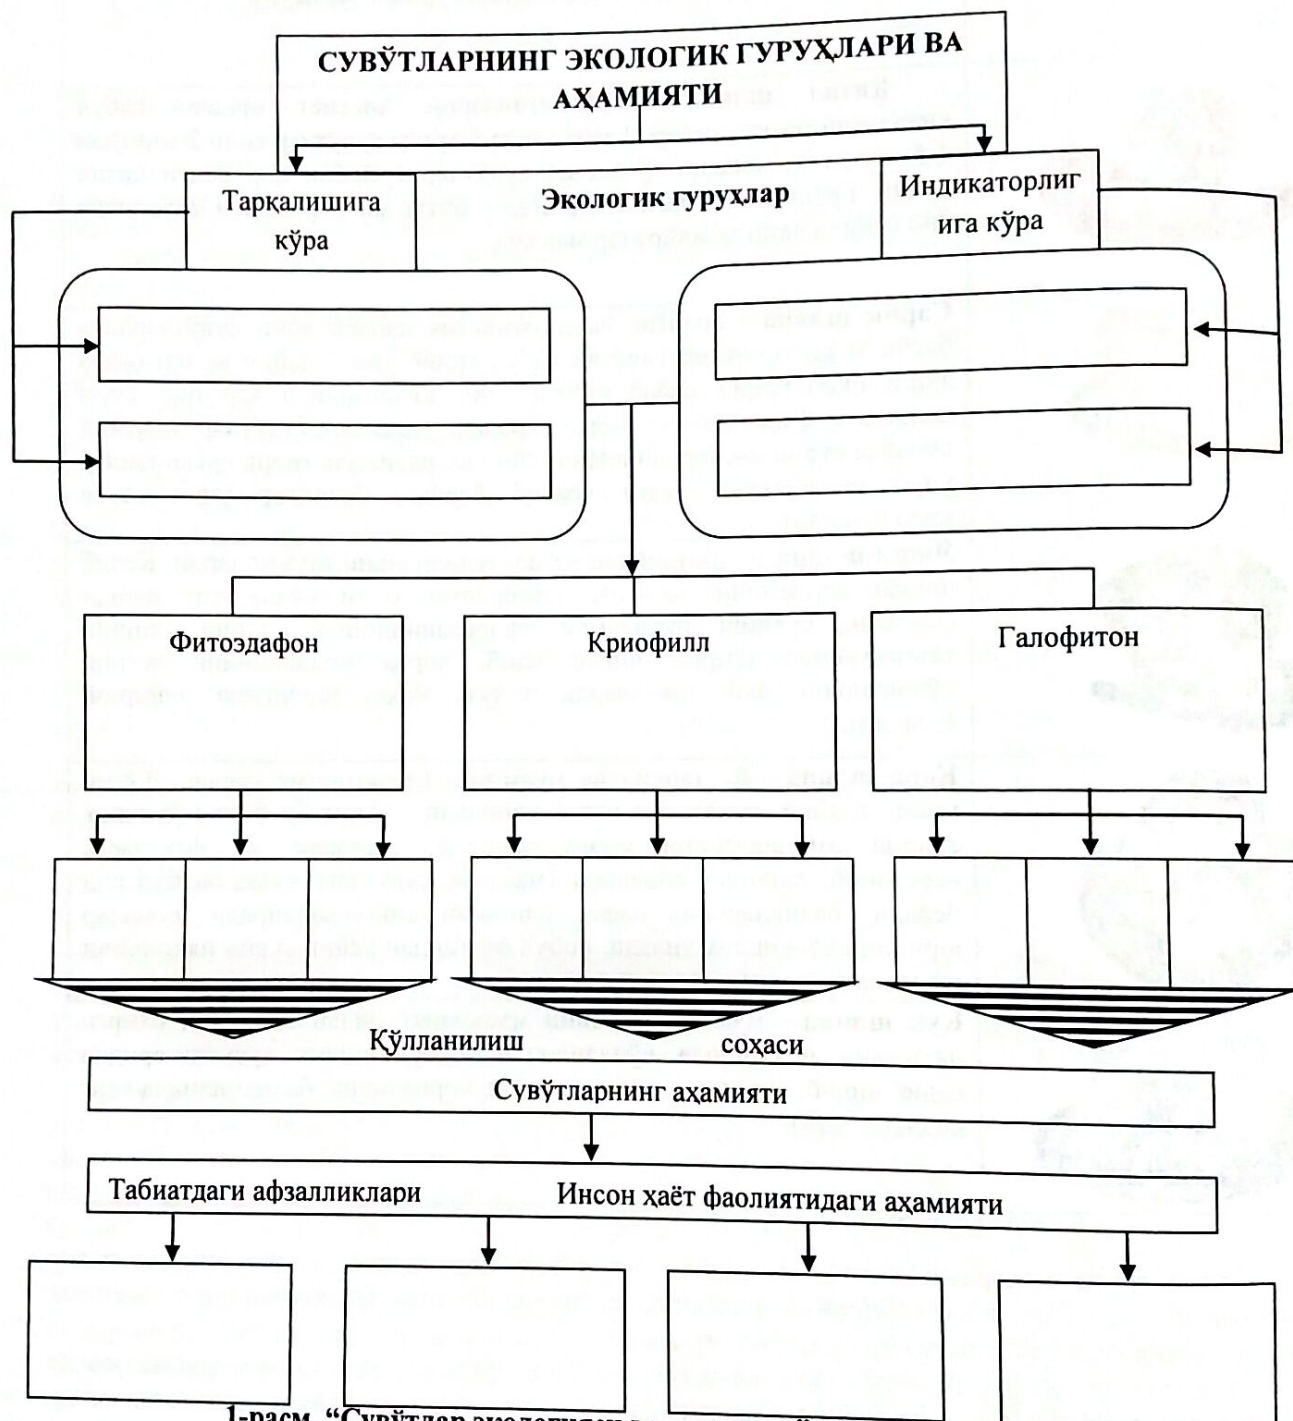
СУВЎТЛАРНИНГ ЭКОЛОГИК ГУРУҲЛАРИ ВА АҲАМИЯТИ

Тарқалишига кўра

Экологик гуруҳлар

Индикаторлиг ига кўра

Фитоэдафон

Криофилл

Галофитон

Қўлланилиш соҳаси

Сувўтларнинг аҳамияти

Табиатдаги афзалликлари

Инсон ҳаёт фаолиятидаги аҳамияти

1-расм. "Сувўтлар экологияси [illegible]